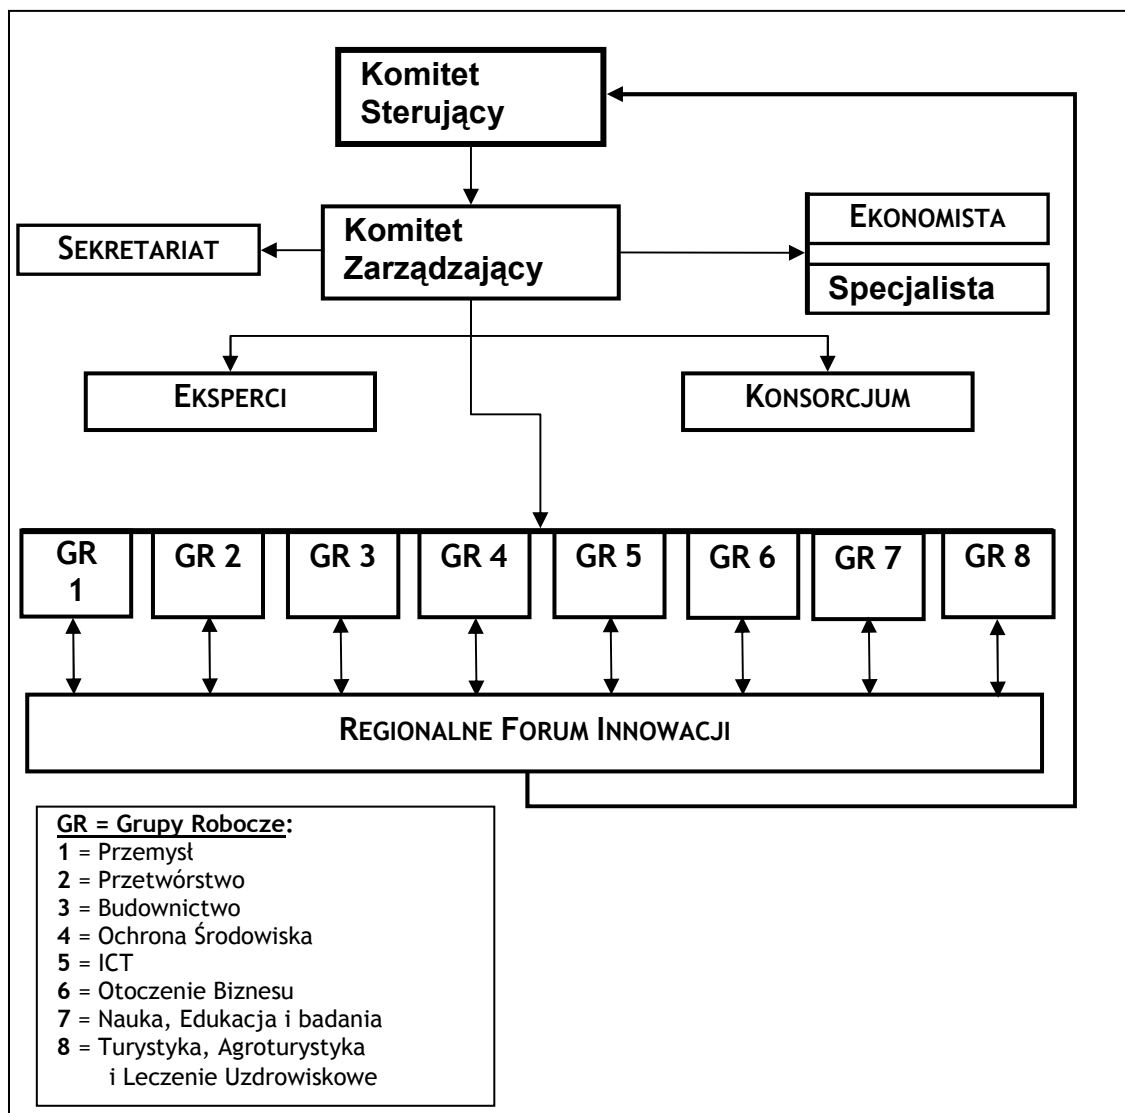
Komitet Sterujący

Komitet Zarządzający

SEKRETARIAT

EKONOMISTA

Specjalista

EKSPERCI

KONSORCJUM

GR 1

GR 2

GR 3

GR 4

GR 5

GR 6

GR 7

GR 8

REGIONALNE FORUM INNOWACJI

GR = Grupy Robocze:
1 = Przemysł
2 = Przetwórstwo
3 = Budownictwo
4 = Ochrona Środowiska
5 = ICT
6 = Otoczenie Biznesu
7 = Nauka, Edukacja i badania
8 = Turystyka, Agroturystyka i Leczenie Uzdrowiskowe